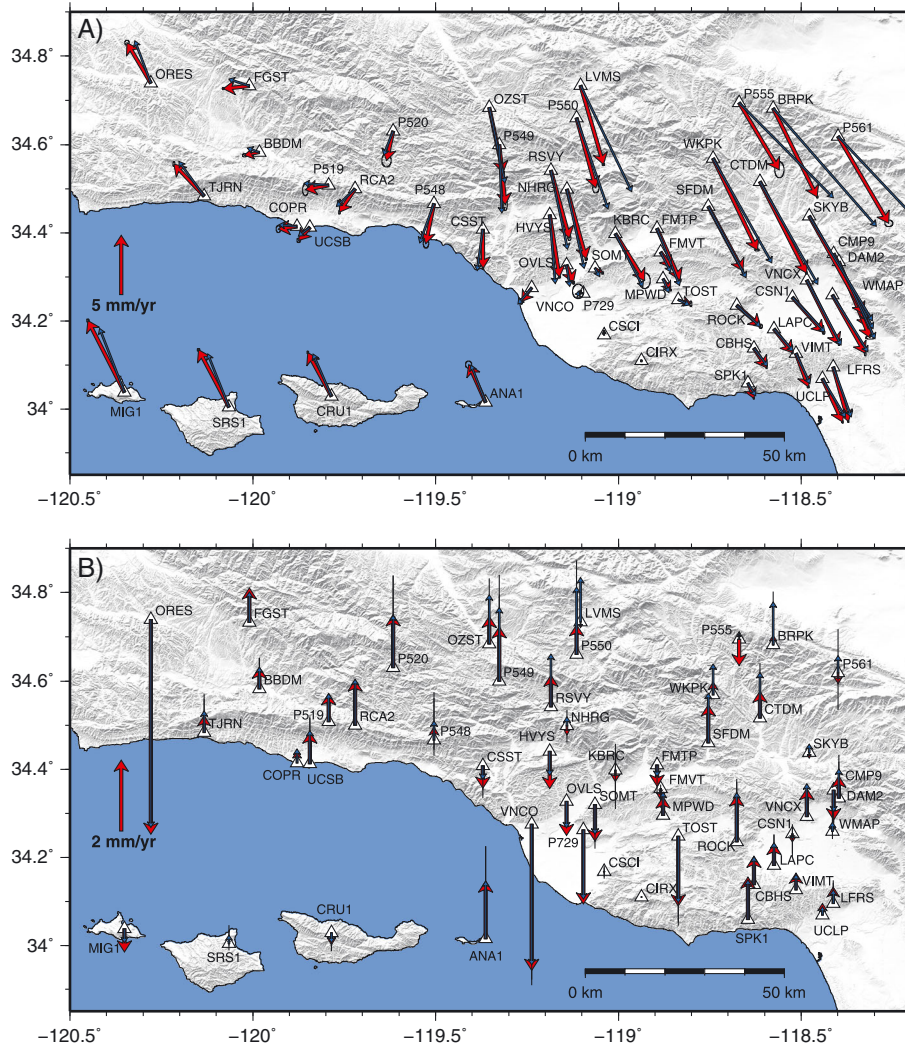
A)

34.8°
34.6°
34.4°
34.2°
34°

ORES
FGST
BBDM
P520
P519
RCA2
TJRN
COPR
UCSB
P548
CSST
OZST
P549
P550
LVMS
RSVY
NHRG
HVYS
OVLS
VNCO
P729
SOMT
KBRC
FMTP
FMVT
MPWD
TOST
CSCI
CIRX
WKPK
CTDM
SFDM
P555
BRPK
P561
SKYB
CMP9
DAM2
WMAP
VNCX
CSN1
ROCK
LAPC
VIMT
CBHS
LFRS
SPK1
UCLP
MIG1
SRS1
CRU1
ANA1

5 mm/yr

0 km
50 km

−120.5° −120° −119.5° −119° −118.5°

B)

34.8°
34.6°
34.4°
34.2°
34°

ORES
FGST
BBDM
P520
P519
RCA2
TJRN
COPR
UCSB
P548
CSST
OZST
P549
LVMS
P550
RSVY
NHRG
HVYS
KBRC
FMTP
FMVT
OVLS
SOMT
MPWD
VNCO
P729
TOST
CSCI
CIRX
P555
BRPK
P561
WKPK
CTDM
SFDM
SKYB
CMP9
DAM2
WMAP
VNCX
CSN1
ROCK
LAPC
VIMT
CBHS
LFRS
SPK1
UCLP
MIG1
SRS1
CRU1
ANA1

2 mm/yr

0 km
50 km

−120.5° −120° −119.5° −119° −118.5°